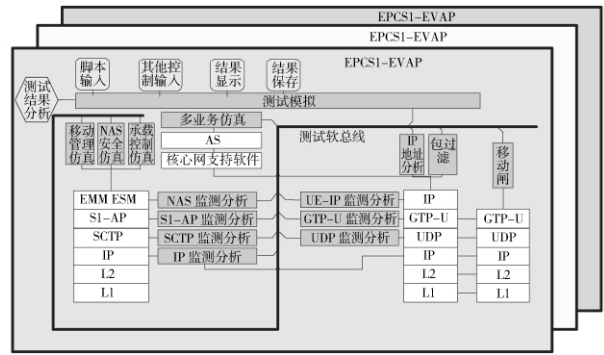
EPCS1-EVAP
EPCS1-EVAP
EPCS1-EVAP

测试结果分析

脚本输入
其他控制输入
结果显示
结果保存

测试模拟

多业务仿真
AS
核心网支持软件

测试软总线

移动管理仿真
NAS安全仿真
承载控制仿真

IP地址分析
包过滤
移动闸

EMM ESM
S1-AP
SCTP
IP
L2
L1

NAS 监测分析
S1-AP 监测分析
SCTP 监测分析
IP 监测分析

UE-IP 监测分析
GTP-U 监测分析
UDP 监测分析

IP
GTP-U
UDP
IP
L2
L1

GTP-U
UDP
IP
L2
L1